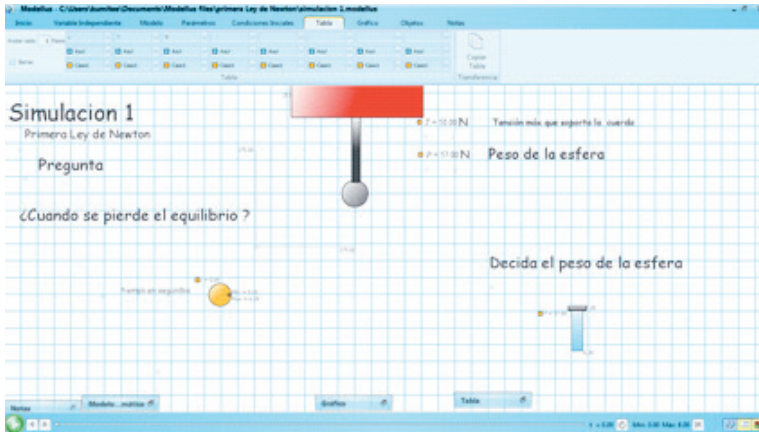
Modellus - C:\Users\kumitee\Documents\Modellus files\primera Ley de Newton\simulacion 1.modellus

Inicio Variable Independiente Modelo Parámetros Condiciones Iniciales Tabla Gráfico Objetos Notas

Copiar Tabla

Tabla Transferencia

Simulacion 1

Primera Ley de Newton

Pregunta

¿Cuando se pierde el equilibrio ?

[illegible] N Tensión máx que soporta la cuerda

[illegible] N Peso de la esfera

Decida el peso de la esfera

Notas Modelo - matise Gráfico Tabla